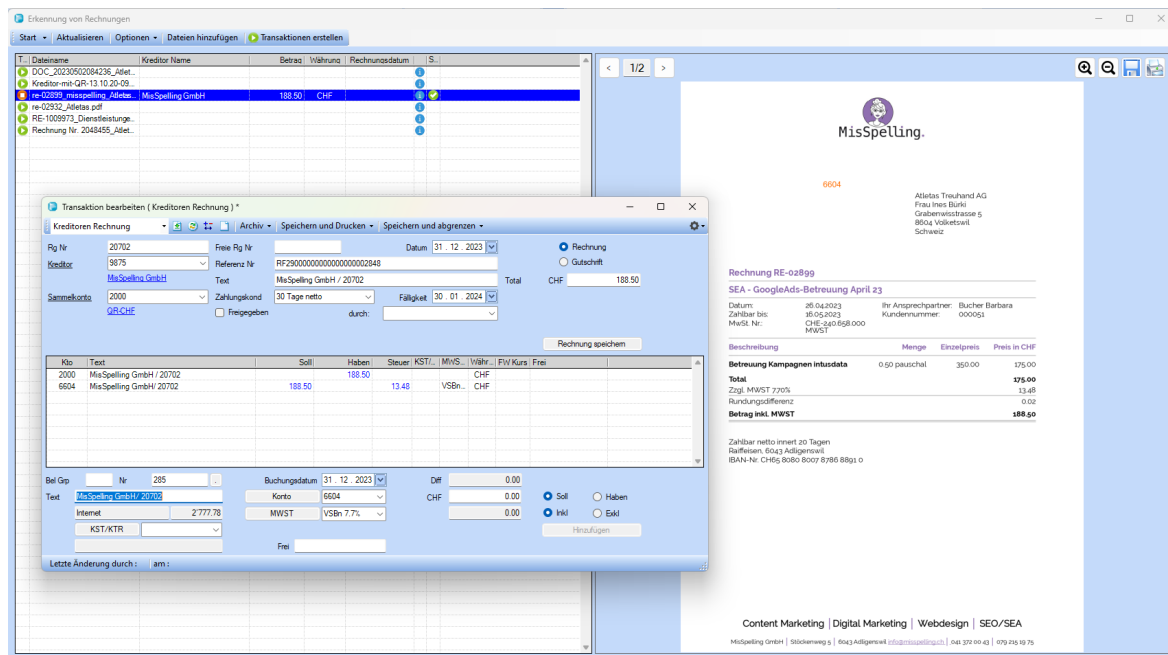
Erkennung von Rechnungen

Start ▾ | Aktualisieren | Optionen ▾ | Dateien hinzufügen | Transaktionen erstellen

| T... | Dateiname | Kreditor Name | Betrag | Währung | Rechnungsdatum | | S... |
|---|---|---|---|---|---|---|---|
| | DOC_20230502084236_Atlet... | | | | | | |
| | Kreditor-mit-QR-13.10.20-09... | | | | | | |
| | re-02899_misspelling_Atletas... | MisSpelling GmbH | 188.50 | CHF | | | |
| | re-02932_Atletas.pdf | | | | | | |
| | RE-1009973_Dienstleistunge... | | | | | | |
| | Rechnung Nr. 2048455_Atlet... | | | | | | |

Transaktion bearbeiten ( Kreditoren Rechnung ) *

Kreditoren Rechnung | Archiv ▾ | Speichern und Drucken ▾ | Speichern und abgrenzen ▾

Rg Nr 20702 | Freie Rg Nr | Datum 31 . 12 . 2023 | Rechnung
Kreditor 9875 | Referenz Nr RF29000000000000000002848 | Gutschrift
MisSpelling GmbH | Text MisSpelling GmbH / 20702 | Total CHF 188.50
Sammelkonto 2000 | Zahlungskond 30 Tage netto | Fälligkeit 30 . 01 . 2024
QR-CHF | Freigegeben | durch:

Rechnung speichern

| Kto | Text | Soll | Haben | Steuer | KST/... | MWS... | Währ... | FW Kurs | Frei |
|---|---|---|---|---|---|---|---|---|---|
| 2000 | MisSpelling GmbH / 20702 | | 188.50 | | | | CHF | | |
| 6604 | MisSpelling GmbH/ 20702 | 188.50 | | 13.48 | | VSBn... | CHF | | |

Bel Grp | Nr 285 | Buchungsdatum 31 . 12 . 2023 | Diff 0.00
Text MisSpelling GmbH/ 20702 | Konto 6604 | CHF 0.00 | Soll | Haben
Internet 2'777.78 | MWST VSBn 7.7% | 0.00 | Inkl | Exkl
KST/KTR | Hinzufügen
Frei

Letzte Änderung durch : | am :

1/2

MisSpelling.

6604

Atletas Treuhand AG
Frau Ines Bürki
Grabenwisstrasse 5
8604 Volketswil
Schweiz

Rechnung RE-02899

SEA - GoogleAds-Betreuung April 23

Datum: 26.04.2023
Zahlbar bis: 16.05.2023
MwSt. Nr.: CHE-240.658.000 MWST
Ihr Ansprechpartner: Bucher Barbara
Kundennummer: 000051

| Beschreibung | Menge | Einzelpreis | Preis in CHF |
|---|---|---|---|
| Betreuung Kampagnen intusdata | 0.50 pauschal | 350.00 | 175.00 |
| Total | | | 175.00 |
| Zzgl. MWST 7.70% | | | 13.48 |
| Rundungsdifferenz | | | 0.02 |
| Betrag inkl. MWST | | | 188.50 |

Zahlbar netto innert 20 Tagen
Raiffeisen, 6043 Adligenswil
IBAN-Nr. CH65 8080 8007 8786 8891 0

Content Marketing | Digital Marketing | Webdesign | SEO/SEA

MisSpelling GmbH | Stöckenweg 5 | 6043 Adligenswil info@misspelling.ch | 041 372 00 43 | 079 215 19 75